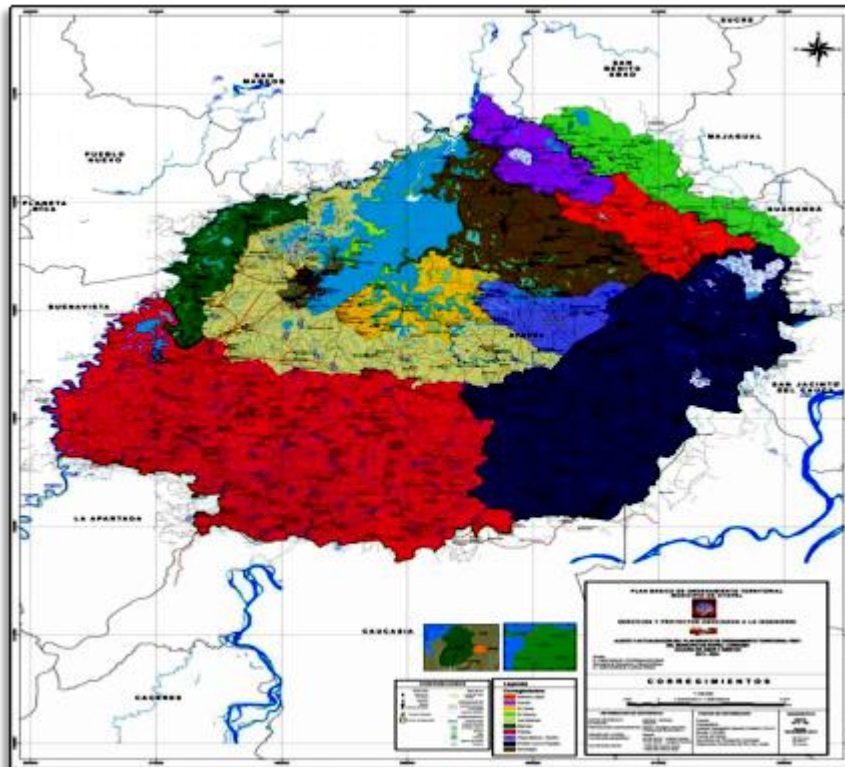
SUCRE

SAN BENITO ABAD

SAN MARCOS

PUEBLO NUEVO

MAJAGUAL

PLANETA RICA

GUARANDA

BUENAVISTA

SAN JACINTO DEL CAUCA

LA APARTADA

CAUCASIA

CACERES

PLAN BASICO DE ORDENAMIENTO TERRITORIAL

CORREGIMIENTOS

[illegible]